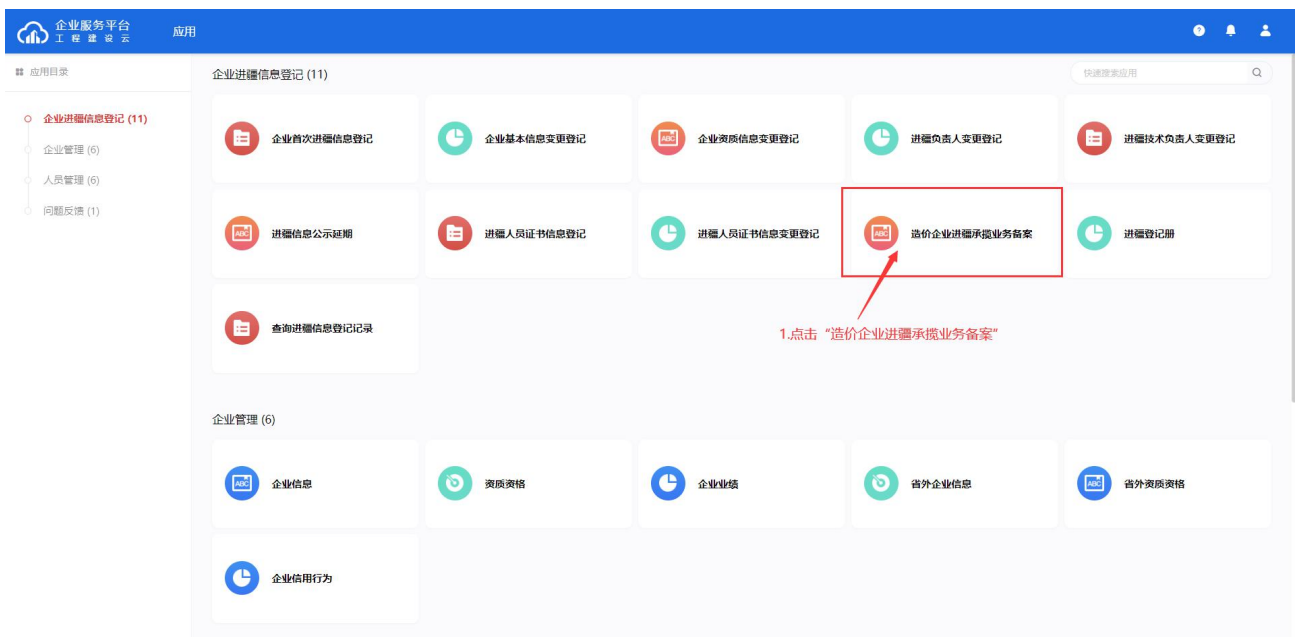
企业服务平台
工 程 建 设 云
应用

应用目录
企业进疆信息登记 (11)
企业管理 (6)
人员管理 (6)
问题反馈 (1)

企业进疆信息登记 (11)
快速搜索应用

企业首次进疆信息登记
企业基本信息变更登记
企业资质信息变更登记
进疆负责人变更登记
进疆技术负责人变更登记
进疆信息公示延期
进疆人员证书信息登记
进疆人员证书信息变更登记
造价企业进疆承揽业务备案
进疆登记册
查询进疆信息登记记录

1.点击"造价企业进疆承揽业务备案"

企业管理 (6)

企业信息
资质资格
企业业绩
省外企业信息
省外资质资格
企业信用行为